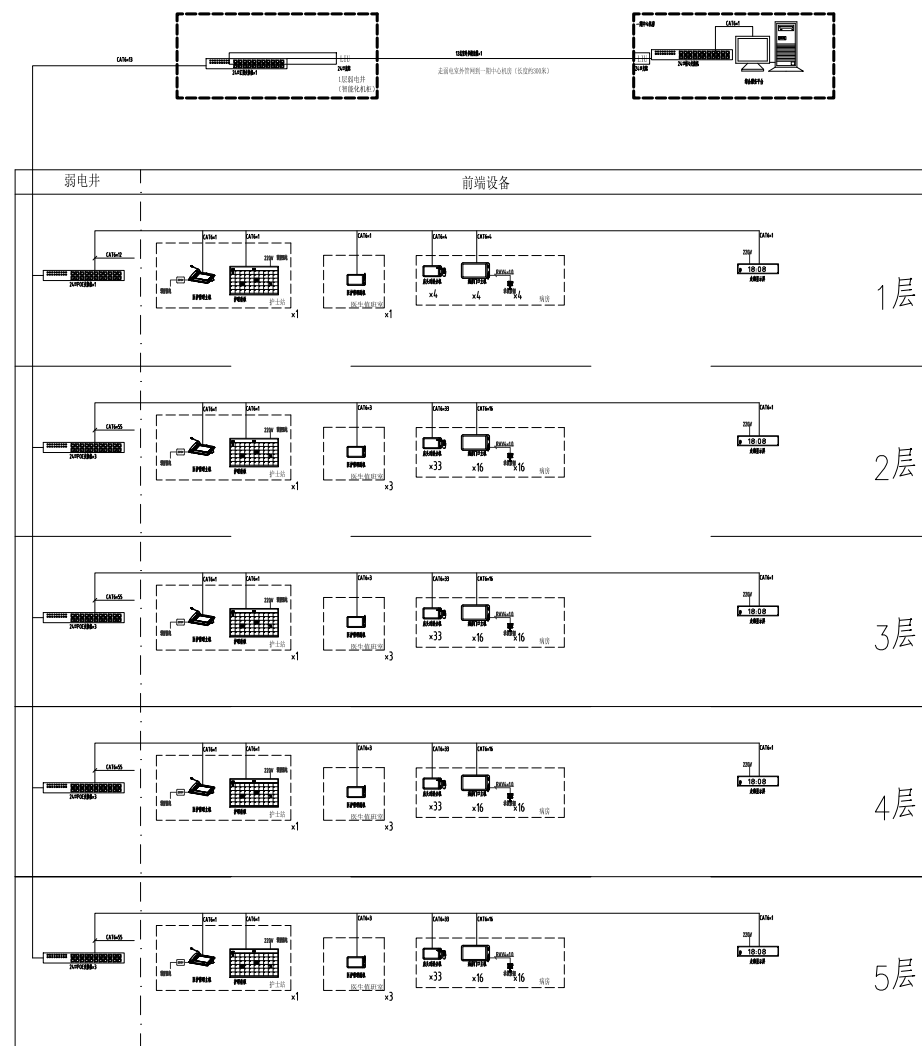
CAT6×13

1层弱电井
(智能化机柜)

走廊电室外管网到一期中心机房(长度约300米)

弱电井 | 前端设备

CAT6×12
CAT6×1 CAT6×1
220V
护士站
x1
CAT6×1
医生值班室
x1
CAT6×4 CAT6×4
x4 x4 x4
病房
CAT6×1
220V
18:08
1层

CAT6×55
CAT6×1 CAT6×1
220V
护士站
x1
CAT6×3
医生值班室
x3
CAT6×33 CAT6×16
x33 x16 x16
病房
CAT6×1
220V
18:08
2层

CAT6×55
CAT6×1 CAT6×1
220V
护士站
x1
CAT6×3
医生值班室
x3
CAT6×33 CAT6×16
x33 x16 x16
病房
CAT6×1
220V
18:08
3层

CAT6×55
CAT6×1 CAT6×1
220V
护士站
x1
CAT6×3
医生值班室
x3
CAT6×33 CAT6×16
x33 x16 x16
病房
CAT6×1
220V
18:08
4层

CAT6×55
CAT6×1 CAT6×1
220V
护士站
x1
CAT6×3
医生值班室
x3
CAT6×33 CAT6×16
x33 x16 x16
病房
CAT6×1
220V
18:08
5层